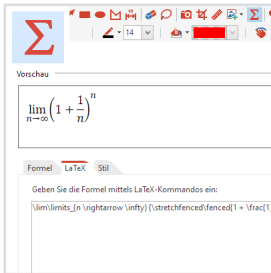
14

Vorschau

$\lim\limits_{n \rightarrow \infty} \left(1 + \frac{1}{n}\right)^n$

Formel LaTeX Stil

Geben Sie die Formel mittels LaTeX-Kommandos ein:

\lim\limits_{n \rightarrow \infty} {\stretchfenced\fenced(1 + \frac{1}